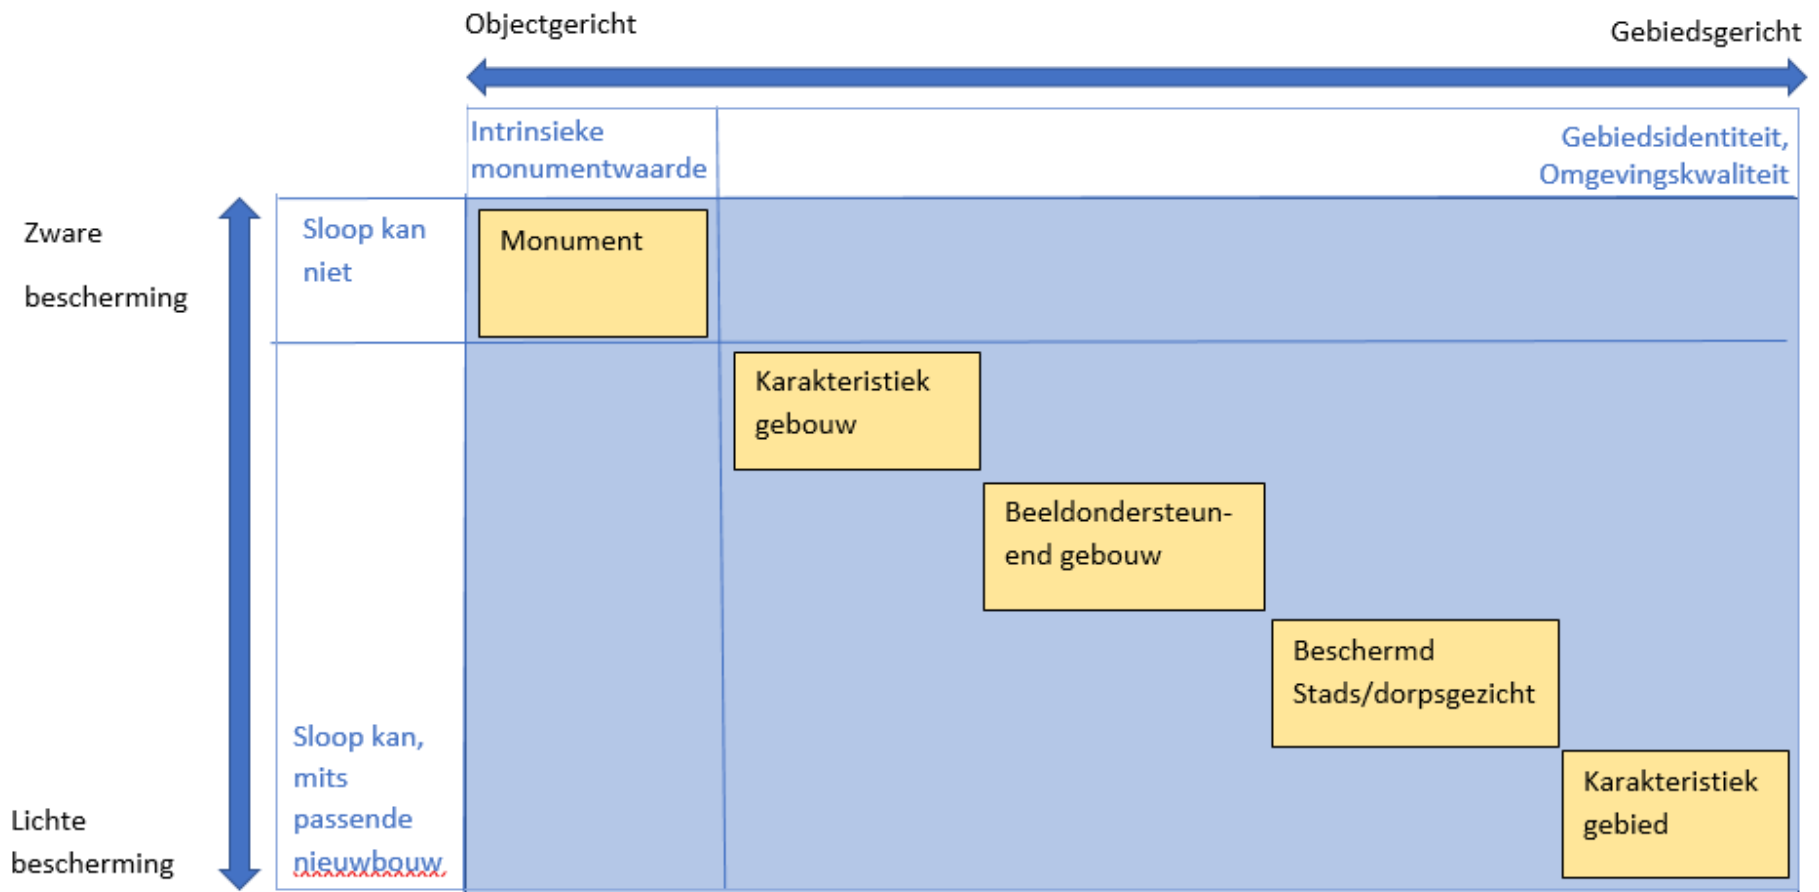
Objectgericht

Gebiedsgericht

Intrinsieke monumentwaarde

Gebiedsidentiteit, Omgevingskwaliteit

Zware bescherming

Sloop kan niet

Monument

Karakteristiek gebouw

Beeldondersteunend gebouw

Beschermd Stads/dorpsgezicht

Karakteristiek gebied

Sloop kan, mits passende nieuwbouw

Lichte bescherming